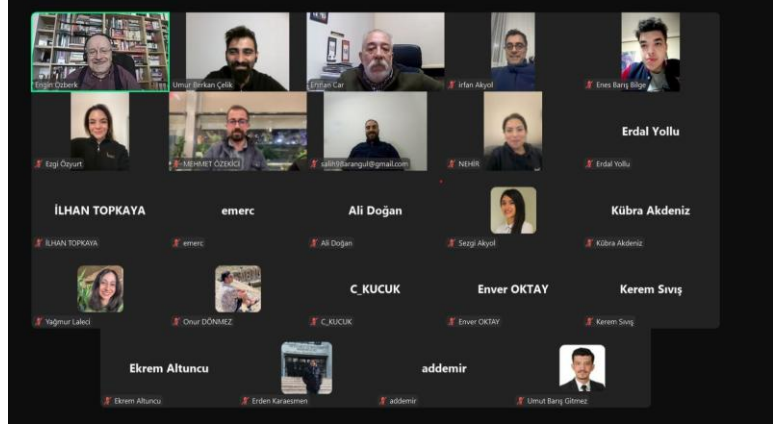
Engin Özberk
Umur Berkan Çelik
Erkan Car
İrfan Akyol
Enes Barış Bilge
Ezgi Özyurt
MEHMET ÖZEKİCİ
salihyildarangul@gmail.com
NEHİR
Erdal Yollu
Erdal Yollu
İLHAN TOPKAYA
İLHAN TOPKAYA
emerc
emerc
Ali Doğan
Ali Doğan
Sezgi Akyol
Kübra Akdeniz
Kübra Akdeniz
Yağmur Lafeci
Onur DÖNMEZ
C_KUCUK
C_KUCUK
Enver OKTAY
Enver OKTAY
Kerem Sıvış
Kerem Sıvış
Ekrem Altuncu
Ekrem Altuncu
Erden Karaesmen
addemir
addemir
Umut Barış Gitmez